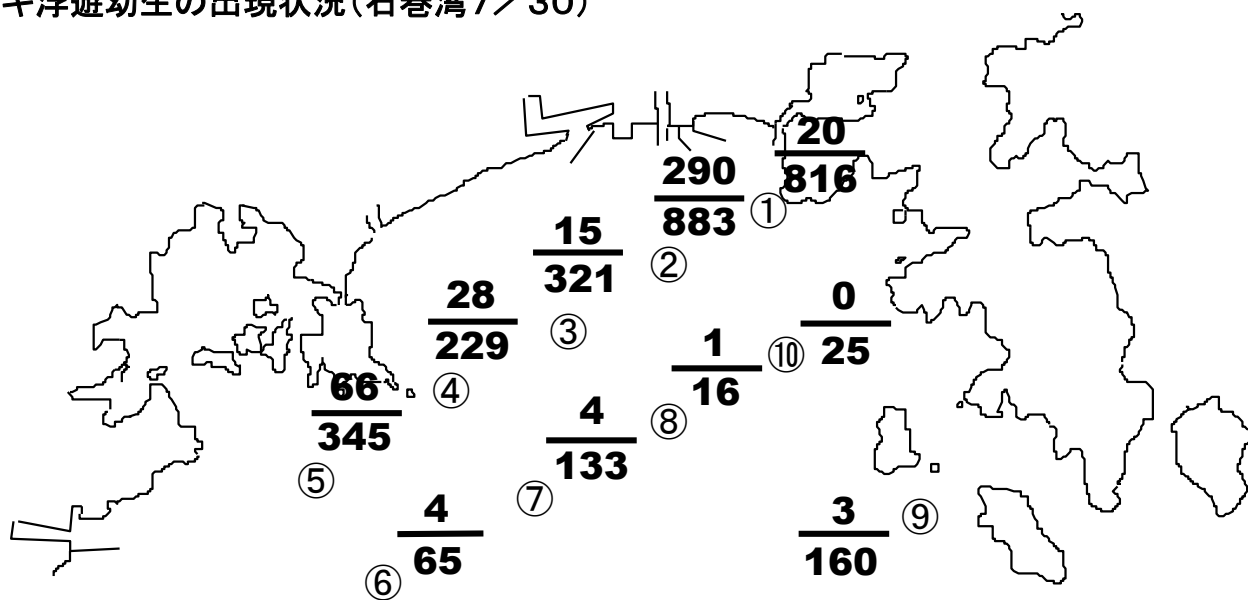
キ浮遊幼生の出現状況(石巻湾7／30)

$\frac{20}{816}$

$\frac{290}{883}$ ①

$\frac{15}{321}$ ②

$\frac{28}{229}$ ③

$\frac{0}{25}$

$\frac{1}{16}$ ⑩

$\frac{66}{345}$ ④

⑤

$\frac{4}{133}$ ⑧

⑦

$\frac{4}{65}$

⑥

$\frac{3}{160}$ ⑨